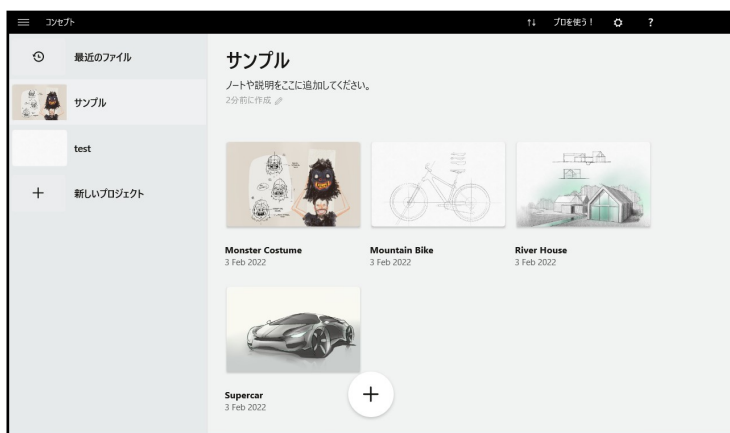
コンセプト

↑↓ プロを使う！ ?

最近のファイル

サンプル

test

+ 新しいプロジェクト

サンプル

ノートや説明をここに追加してください。

2分前に作成

Monster Costume
3 Feb 2022

Mountain Bike
3 Feb 2022

River House
3 Feb 2022

Supercar
3 Feb 2022

+